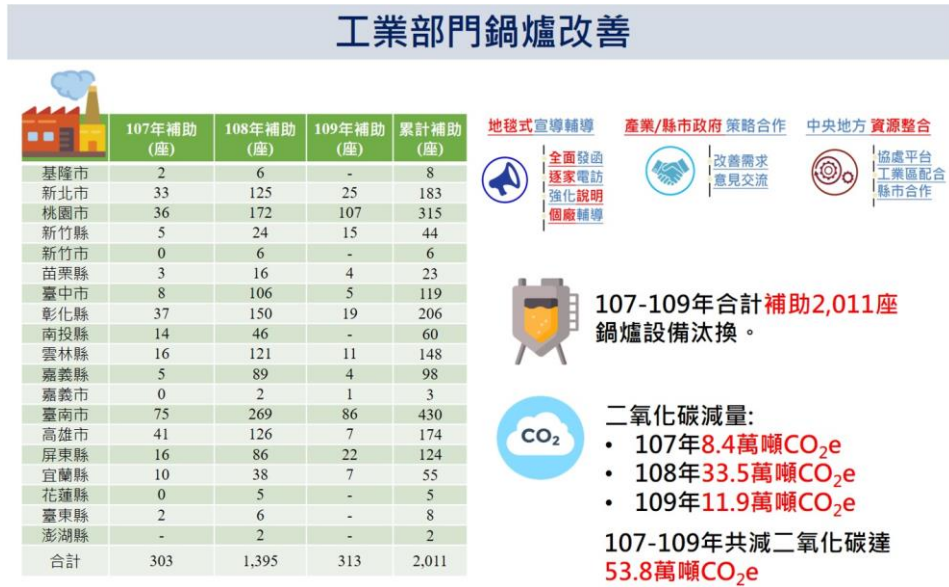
工業部門鍋爐改善

| | 107年補助(座) | 108年補助(座) | 109年補助(座) | 累計補助(座) |
|---|---|---|---|---|
| 基隆市 | 2 | 6 | - | 8 |
| 新北市 | 33 | 125 | 25 | 183 |
| 桃園市 | 36 | 172 | 107 | 315 |
| 新竹縣 | 5 | 24 | 15 | 44 |
| 新竹市 | 0 | 6 | - | 6 |
| 苗栗縣 | 3 | 16 | 4 | 23 |
| 臺中市 | 8 | 106 | 5 | 119 |
| 彰化縣 | 37 | 150 | 19 | 206 |
| 南投縣 | 14 | 46 | - | 60 |
| 雲林縣 | 16 | 121 | 11 | 148 |
| 嘉義縣 | 5 | 89 | 4 | 98 |
| 嘉義市 | 0 | 2 | 1 | 3 |
| 臺南市 | 75 | 269 | 86 | 430 |
| 高雄市 | 41 | 126 | 7 | 174 |
| 屏東縣 | 16 | 86 | 22 | 124 |
| 宜蘭縣 | 10 | 38 | 7 | 55 |
| 花蓮縣 | 0 | 5 | - | 5 |
| 臺東縣 | 2 | 6 | - | 8 |
| 澎湖縣 | - | 2 | - | 2 |
| 合計 | 303 | 1,395 | 313 | 2,011 |

地毯式宣導輔導
全面發函
逐家電訪
強化說明
個廠輔導

產業/縣市政府 策略合作
改善需求
意見交流

中央地方 資源整合
協處平台
工業區配合
縣市合作

107-109年合計補助2,011座鍋爐設備汰換。

$CO_2$

二氧化碳減量:
• 107年8.4萬噸$CO_2e$
• 108年33.5萬噸$CO_2e$
• 109年11.9萬噸$CO_2e$

107-109年共減二氧化碳達53.8萬噸$CO_2e$